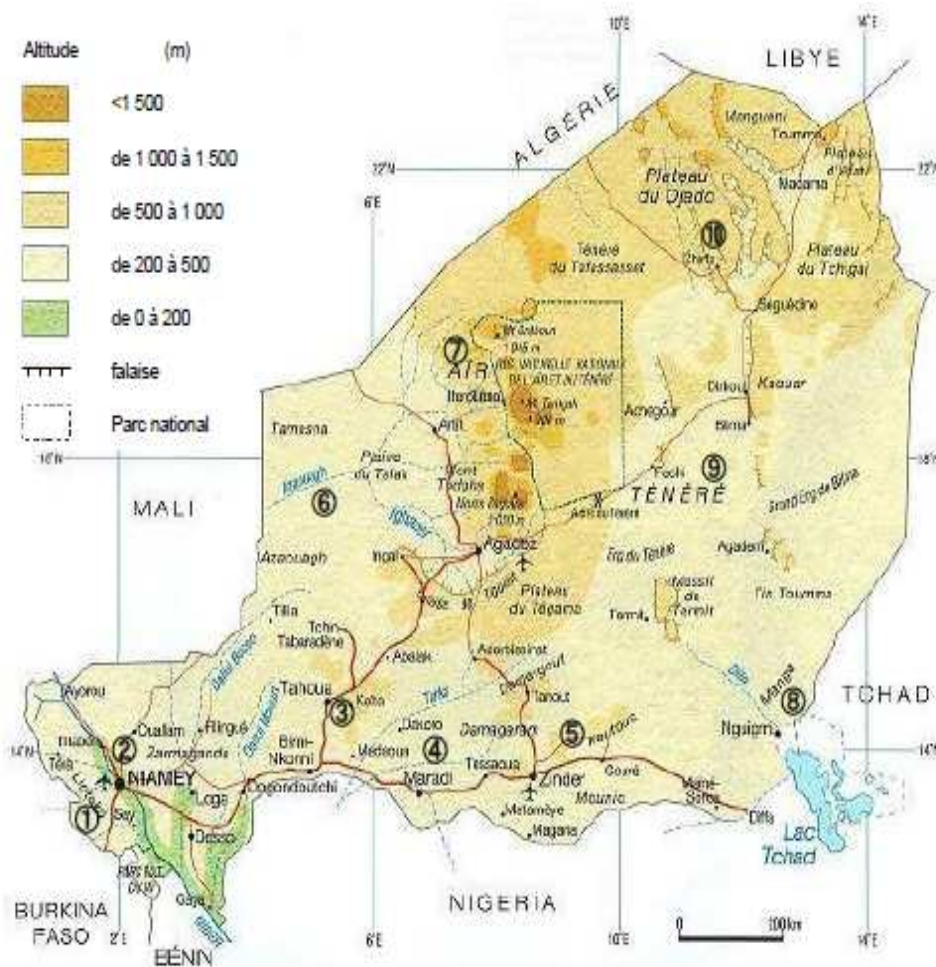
Altitude (m)

<1 500

de 1 000 à 1 500

de 500 à 1 000

de 200 à 500

de 0 à 200

falaise

Parc national

10°E

14°E

LIBYE

ALGERIE

22°N

Mangueni

Toummo

Plateau du Djado

Nacama

10

Djado

Plateau du Tchigai

Ténéré du Tafassasset

6°E

Séguédine

7

AÏR

PARC NATIONAL DE L'AÏR ET DU TÉNÉRÉ

Mt Tamgak 1 988 m

Iferouane

Dirkou

Kaouar

Bilma

Tamesna

Arlit

Achegour

16°N

Plaine du Talak

Fachi

9

TÉNÉRÉ

MALI

6

Grand Erg de Bilma

Adrar Bous

Azaouagh

Agadez

Erg du Ténéré

Ingall

Plateau du Tégama

Agadem

Tilla

Massif de Termit

Termit

Tin Toumma

Tchin-Tabaradène

Aderbissinat

Tanout

TCHAD

Ayorou

Tahoua

Keita

3

Abalak

Tarka

Dakoro

Damergou

5

Mangai

8

N'guigmi

14°N

Ouallam

Filingué

Zarmaganda

Birni-Nkonni

Madaoua

4

Damagaram

Tessaoua

Gouré

Tera

2

NIAMEY

Loga

Dogondoutchi

Maradi

Zinder

Mounio

Maïné-Soroa

Diffa

1

Say

Dosso

Matameye

Magaria

Lac Tchad

PARC NAT. DU W

Gaya

BURKINA FASO

2°E

BÉNIN

6°E

NIGERIA

10°E

0 100km

14°E